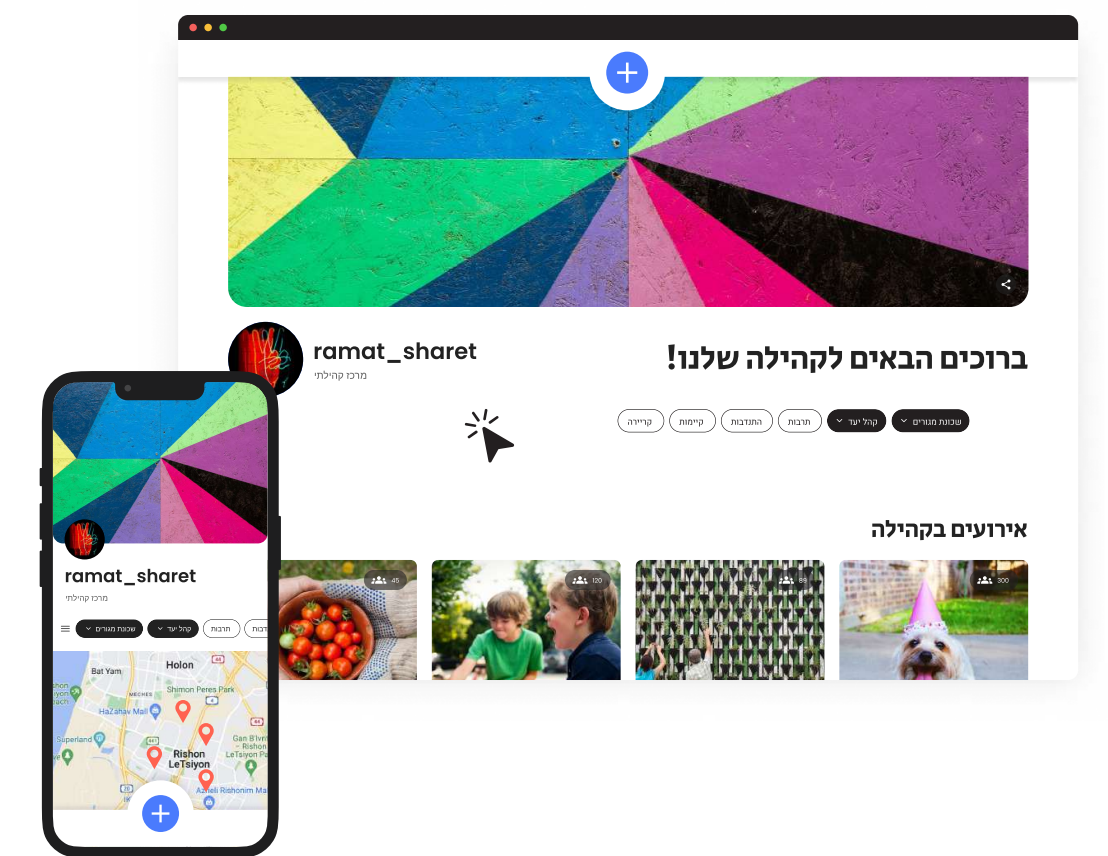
ramat_sharet
מרכז קהילתי

ברוכים הבאים לקהילה שלנו!

שכונת מגורים
קהל יעד
תרבות
התנדבות
קיימות
קריירה

אירועים בקהילה

300
88
120
45

ramat_sharet
מרכז קהילתי

שכונת מגורים
קהל יעד
תרבות
תרבות

Bat Yam
Holon
Shimon Peres Park
HaZahav Mall
Superland
Gan B'Ivrit Rishon LeTsiyon Park
Rishon LeTsiyon
Azrieli Rishonim Mall